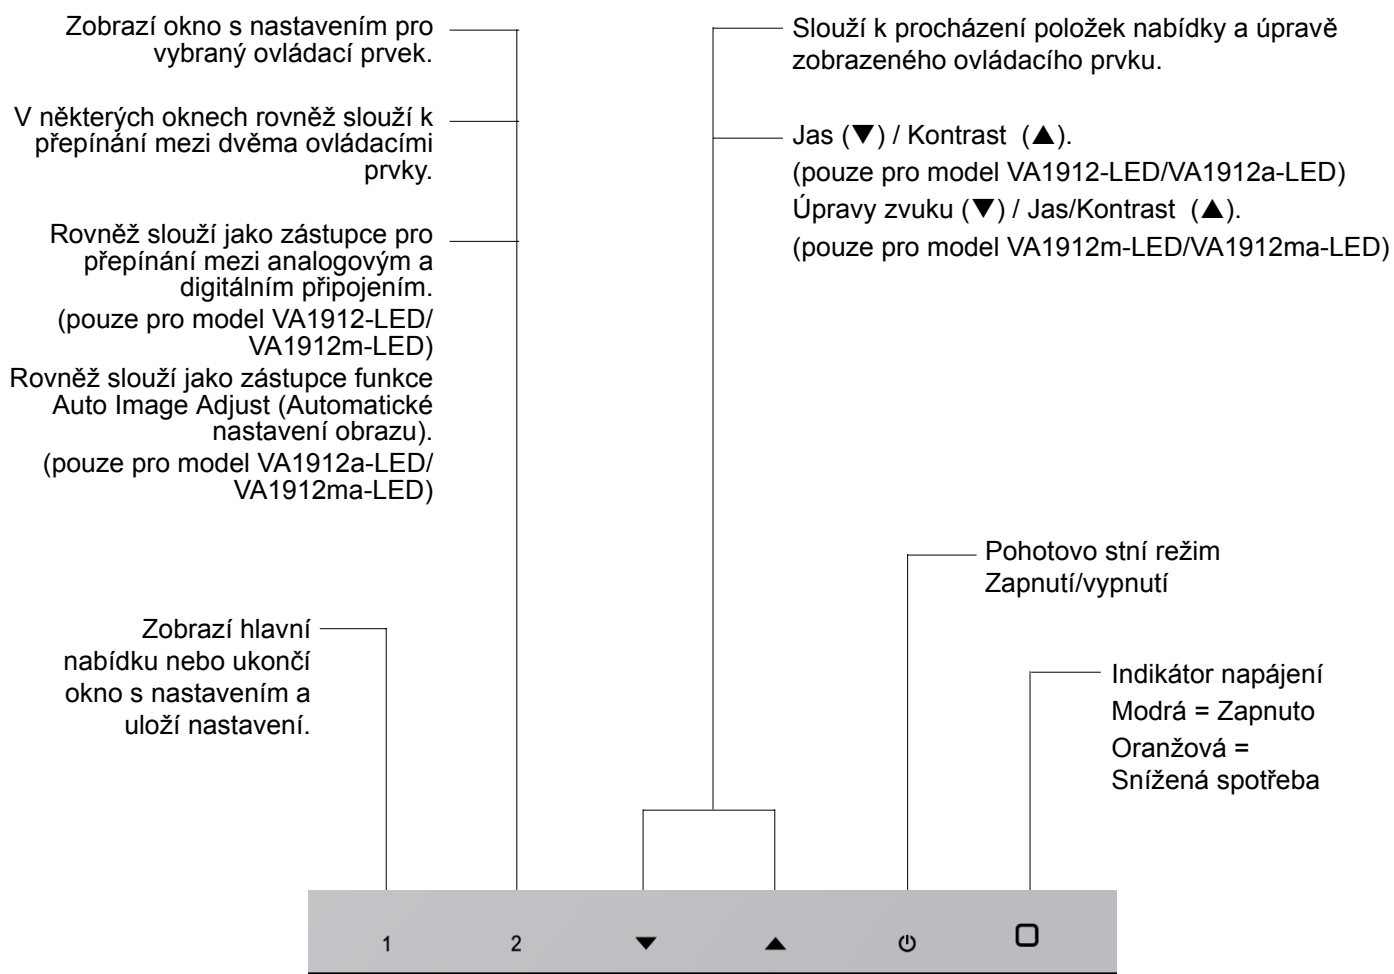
Zobrazí okno s nastavením pro vybraný ovládací prvek.

V některých oknech rovněž slouží k přepínání mezi dvěma ovládacími prvky.

Rovněž slouží jako zástupce pro přepínání mezi analogovým a digitálním připojením.
(pouze pro model VA1912-LED/ VA1912m-LED)
Rovněž slouží jako zástupce funkce Auto Image Adjust (Automatické nastavení obrazu).
(pouze pro model VA1912a-LED/ VA1912ma-LED)

Zobrazí hlavní nabídku nebo ukončí okno s nastavením a uloží nastavení.

Slouží k procházení položek nabídky a úpravě zobrazeného ovládacího prvku.

Jas (▼) / Kontrast (▲).
(pouze pro model VA1912-LED/VA1912a-LED)
Úpravy zvuku (▼) / Jas/Kontrast (▲).
(pouze pro model VA1912m-LED/VA1912ma-LED)

Pohotovo stní režim
Zapnutí/vypnutí

Indikátor napájení
Modrá = Zapnuto
Oranžová = Snížená spotřeba

1 2 ▼ ▲